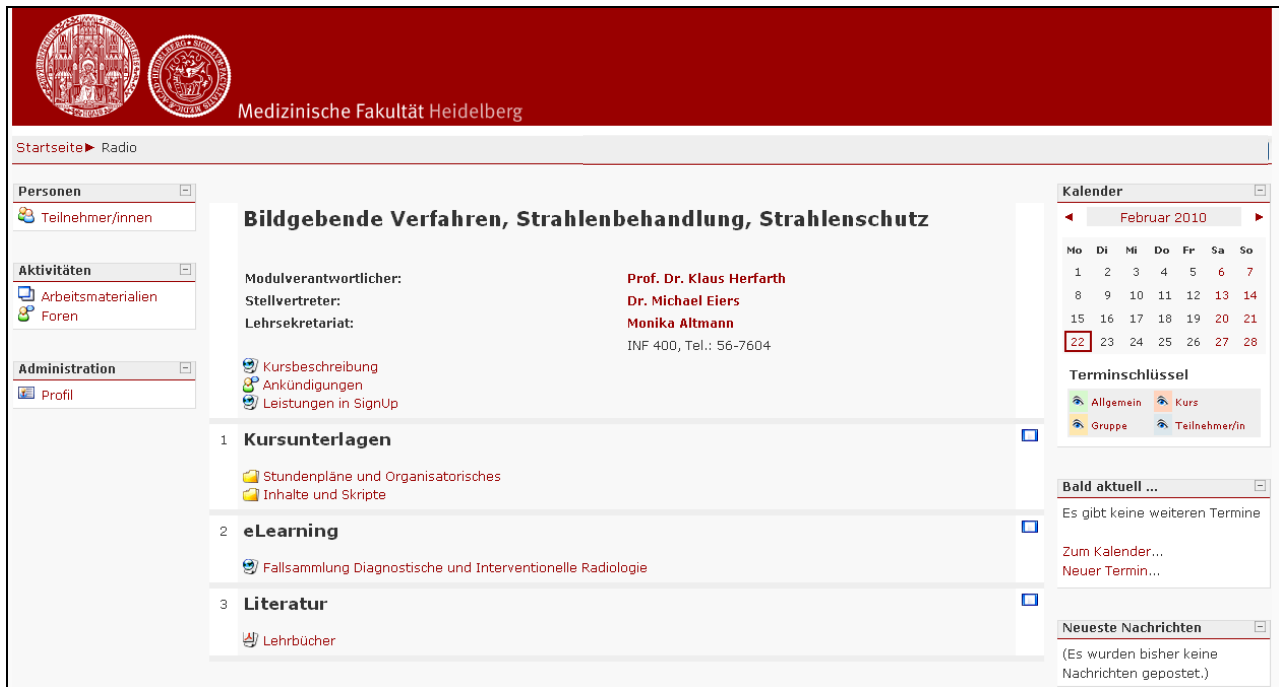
Medizinische Fakultät Heidelberg

Startseite ▶ Radio

Personen
Teilnehmer/innen

Aktivitäten
Arbeitsmaterialien
Foren

Administration
Profil

Bildgebende Verfahren, Strahlenbehandlung, Strahlenschutz

Modulverantwortlicher: Prof. Dr. Klaus Herfarth
Stellvertreter: Dr. Michael Eiers
Lehrsekretariat: Monika Altmann
INF 400, Tel.: 56-7604

Kursbeschreibung
Ankündigungen
Leistungen in SignUp

1 Kursunterlagen

Stundenpläne und Organisatorisches
Inhalte und Skripte

2 eLearning

Fallsammlung Diagnostische und Interventionelle Radiologie

3 Literatur

Lehrbücher

Kalender
◄ Februar 2010 ►

| Mo | Di | Mi | Do | Fr | Sa | So |
|---|---|---|---|---|---|---|
| 1 | 2 | 3 | 4 | 5 | 6 | 7 |
| 8 | 9 | 10 | 11 | 12 | 13 | 14 |
| 15 | 16 | 17 | 18 | 19 | 20 | 21 |
| 22 | 23 | 24 | 25 | 26 | 27 | 28 |

Terminschlüssel
Allgemein Kurs
Gruppe Teilnehmer/in

Bald aktuell ...
Es gibt keine weiteren Termine

Zum Kalender...
Neuer Termin...

Neueste Nachrichten
(Es wurden bisher keine Nachrichten gepostet.)